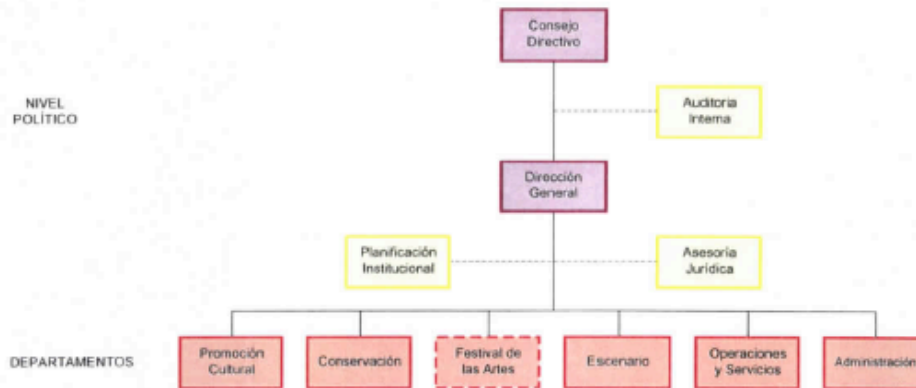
Consejo Directivo

NIVEL POLÍTICO

Auditoria Interna

Dirección General

Planificación Institucional

Asesoría Jurídica

DEPARTAMENTOS

Promoción Cultural

Conservación

Festival de las Artes

Escenario

Operaciones y Servicios

Administración